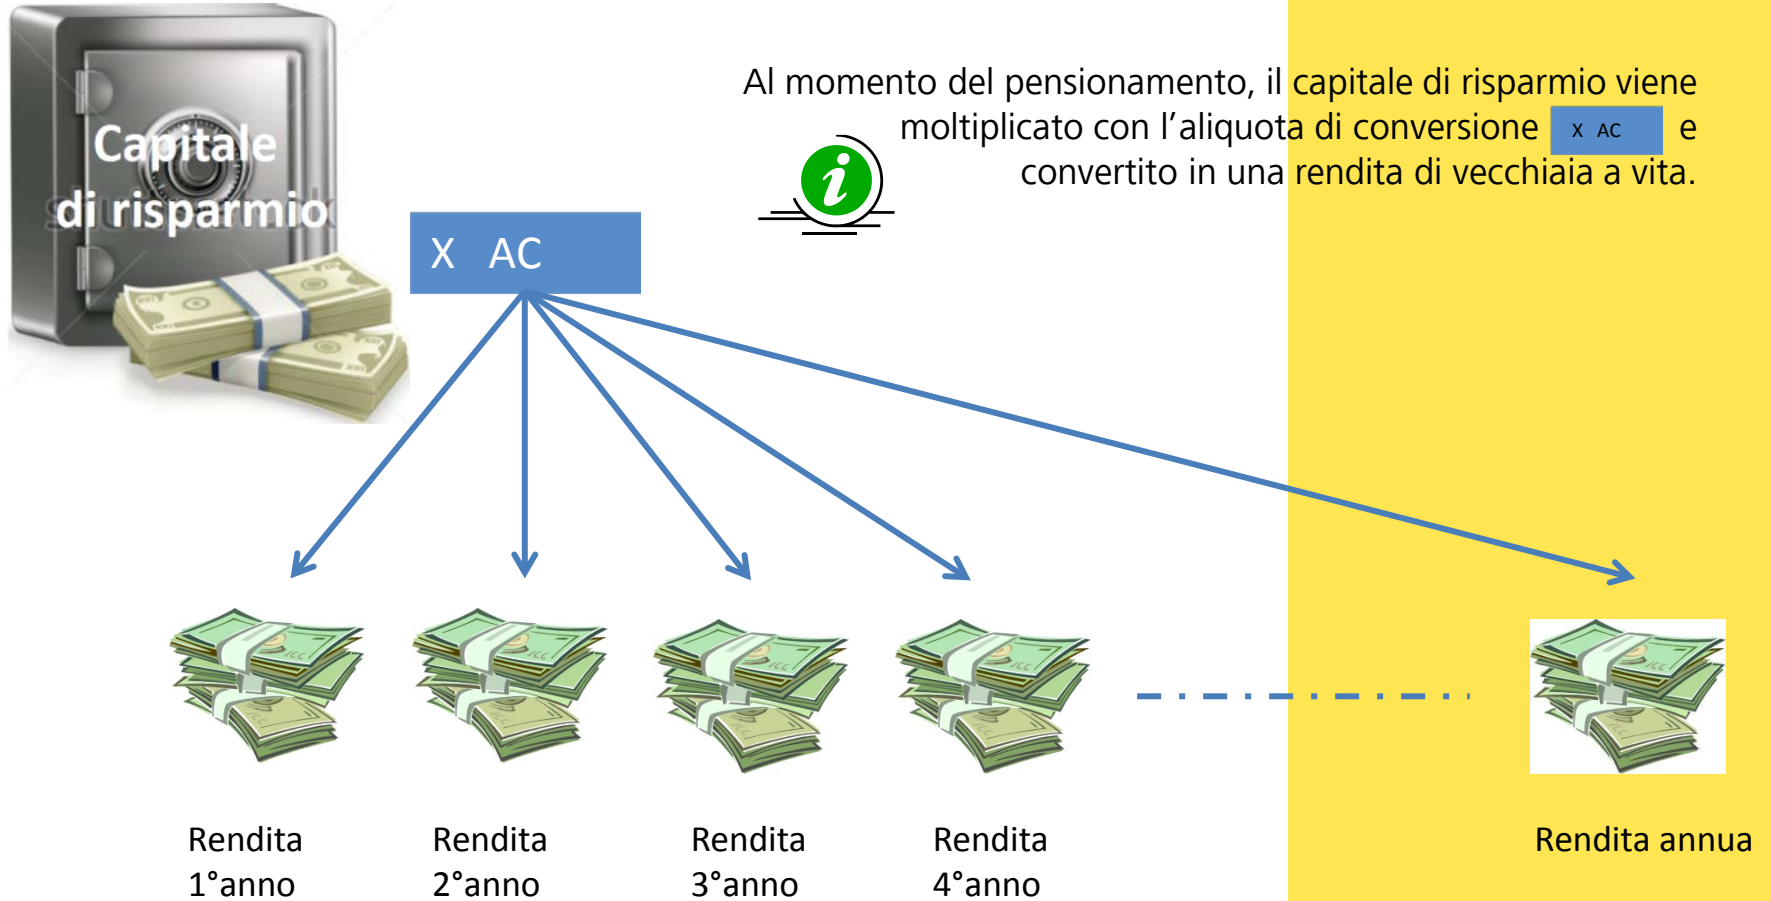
Capitale di risparmio

Al momento del pensionamento, il capitale di risparmio viene moltiplicato con l'aliquota di conversione X AC e convertito in una rendita di vecchiaia a vita.

i

X AC

Rendita 1°anno

Rendita 2°anno

Rendita 3°anno

Rendita 4°anno

Rendita annua